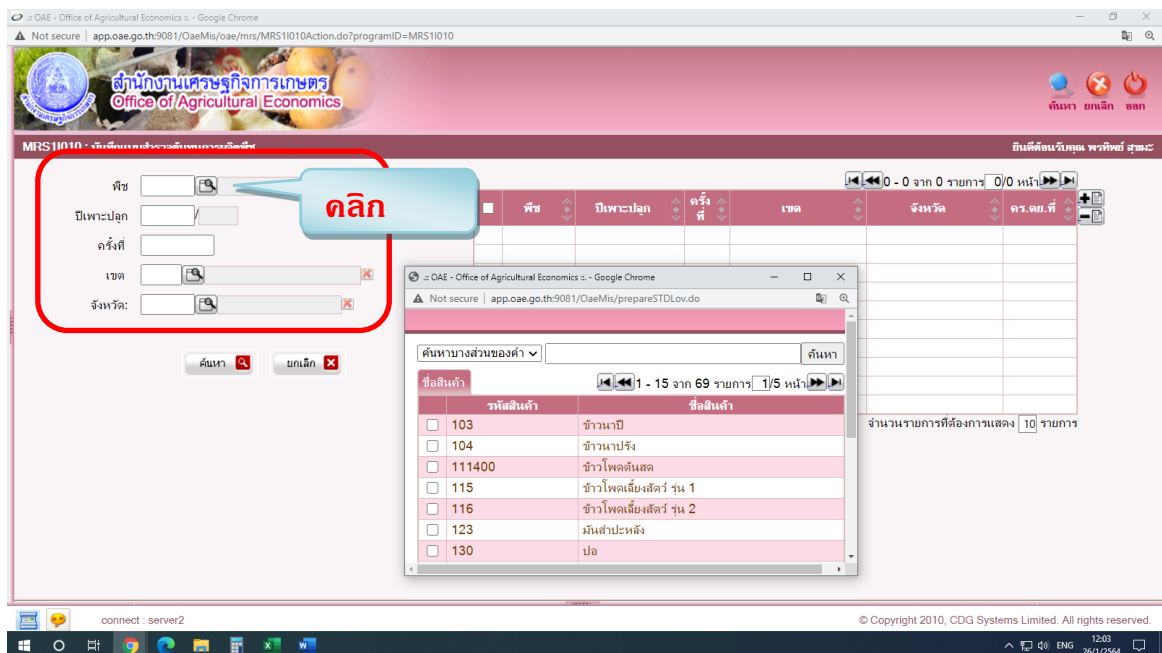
.:: OAE - Office of Agricultural Economics ::. - Google Chrome
Not secure | app.oae.go.th:9081/OaeMis/oae/mrs/MRS1I010Action.do?programID=MRS1I010

สำนักงานเศรษฐกิจการเกษตร
Office of Agricultural Economics

ค้นหา ยกเลิก ออก

MRS1I010 : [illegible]
ยินดีต้อนรับคุณ พรทิพย์ สุขมะ

พืช
ปีเพาะปลูก /
ครั้งที่
เขต
จังหวัด:

คลิก

ค้นหา ยกเลิก

0 - 0 จาก 0 รายการ 0/0 หน้า

| | พืช | ปีเพาะปลูก | ครั้งที่ | เขต | จังหวัด | คร.คย.ที่ |
|---|---|---|---|---|---|---|

จำนวนรายการที่ต้องการแสดง 10 รายการ

.:: OAE - Office of Agricultural Economics ::. - Google Chrome
Not secure | app.oae.go.th:9081/OaeMis/prepareSTDLov.do

ค้นหาบางส่วนของคำ ค้นหา
ชื่อสินค้า
1 - 15 จาก 69 รายการ 1/5 หน้า

| | รหัสสินค้า | ชื่อสินค้า |
|---|---|---|
| | 103 | ข้าวนาปี |
| | 104 | ข้าวนาปรัง |
| | 111400 | ข้าวโพดต้นสด |
| | 115 | ข้าวโพดเลี้ยงสัตว์ รุ่น 1 |
| | 116 | ข้าวโพดเลี้ยงสัตว์ รุ่น 2 |
| | 123 | มันสำปะหลัง |
| | 130 | ปอ |

connect : server2
© Copyright 2010, CDG Systems Limited. All rights reserved.
ENG 12:03 26/1/2564